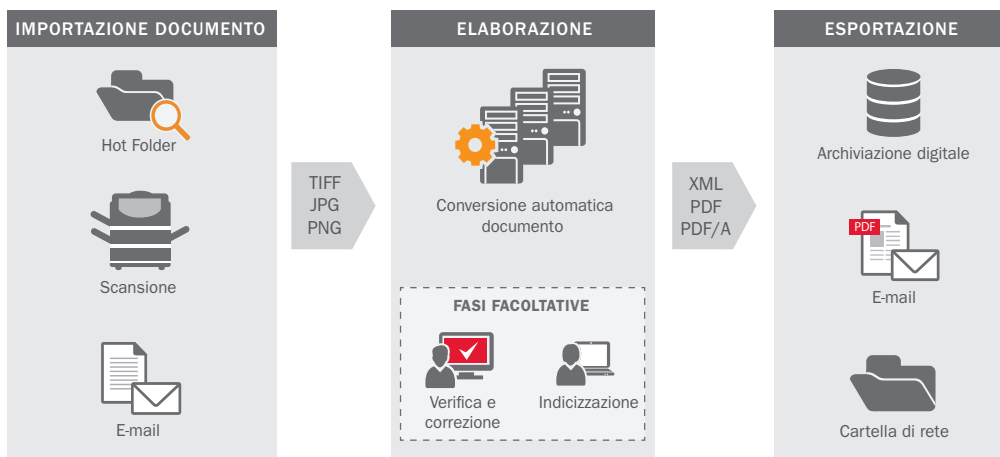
IMPORTAZIONE DOCUMENTO

Hot Folder

Scansione

E-mail

TIFF
JPG
PNG

ELABORAZIONE

Conversione automatica documento

FASI FACOLTATIVE

Verifica e correzione

Indicizzazione

XML
PDF
PDF/A

ESPORTAZIONE

Archiviazione digitale

PDF

E-mail

Cartella di rete